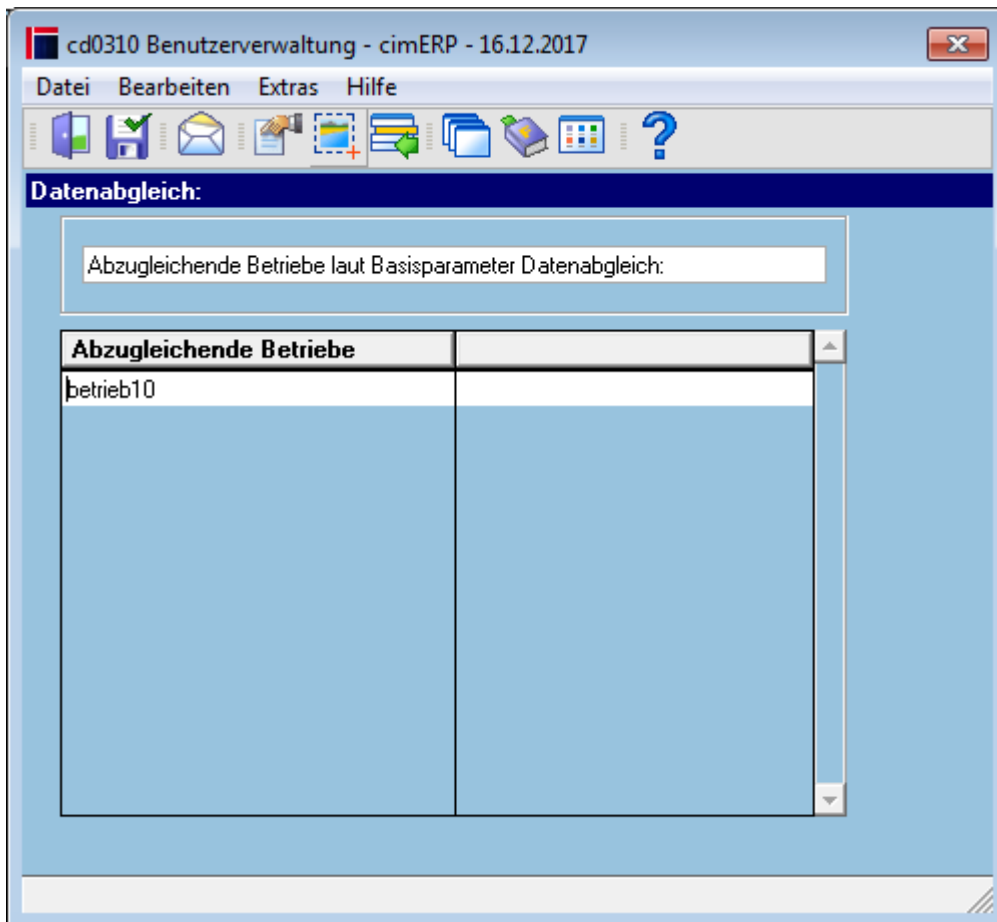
cd0310 Benutzerverwaltung - cimERP - 16.12.2017

Datei Bearbeiten Extras Hilfe

Datenabgleich:

Abzugleichende Betriebe laut Basisparameter Datenabgleich:

| Abzugleichende Betriebe | |
|---|---|
| betrieb10 | |